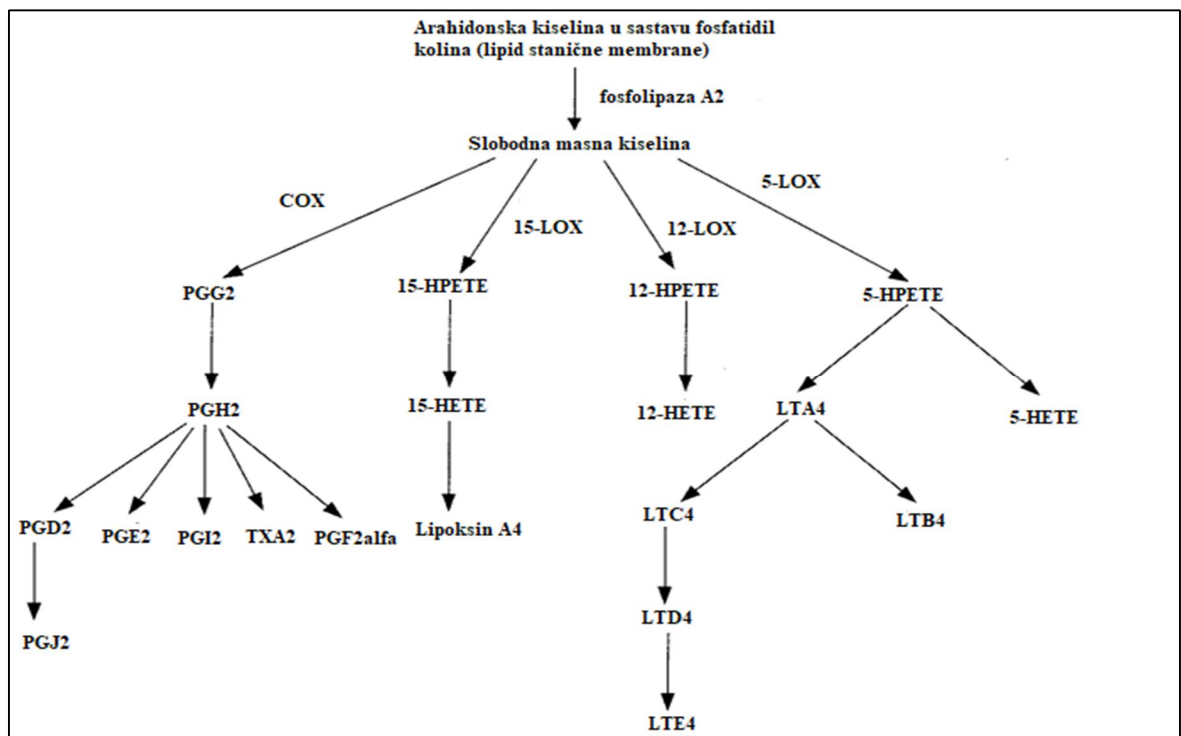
Arahidonska kiselina u sastavu fosfatidil kolina (lipid stanične membrane)

fosfolipaza A2

Slobodna masna kiselina

COX

15-LOX

12-LOX

5-LOX

PGG2

15-HPETE

12-HPETE

5-HPETE

PGH2

15-HETE

12-HETE

LTA4

5-HETE

PGD2

PGE2

PGI2

TXA2

PGF2alfa

Lipoksin A4

LTC4

LTB4

PGJ2

LTD4

LTE4